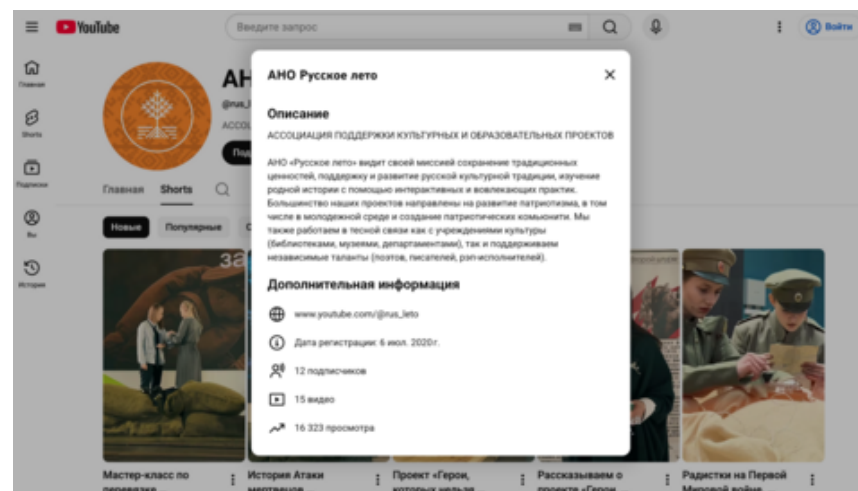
YouTube

Введите запрос

Войти

Главная

Shorts

Подписки

Вы

История

АН

@rus_l

АССОЦ

Под

Главная Shorts

Новые Популярные

за

АНО Русское лето

Описание

АССОЦИАЦИЯ ПОДДЕРЖКИ КУЛЬТУРНЫХ И ОБРАЗОВАТЕЛЬНЫХ ПРОЕКТОВ

АНО «Русское лето» видит своей миссией сохранение традиционных ценностей, поддержку и развитие русской культурной традиции, изучение родной истории с помощью интерактивных и вовлекающих практик. Большинство наших проектов направлены на развитие патриотизма, в том числе в молодежной среде и создание патриотических комьюнити. Мы также работаем в тесной связи как с учреждениями культуры (библиотеками, музеями, департаментами), так и поддерживаем независимые таланты (поэтов, писателей, рэп-исполнителей).

Дополнительная информация

www.youtube.com/@rus_leto

Дата регистрации: 6 июл. 2020 г.

12 подписчиков

15 видео

16 323 просмотра

Мастер-класс по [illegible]

История Атаки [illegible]

Проект «Герои, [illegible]

Рассказываем о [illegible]

Радистки на Первой Мировой войне